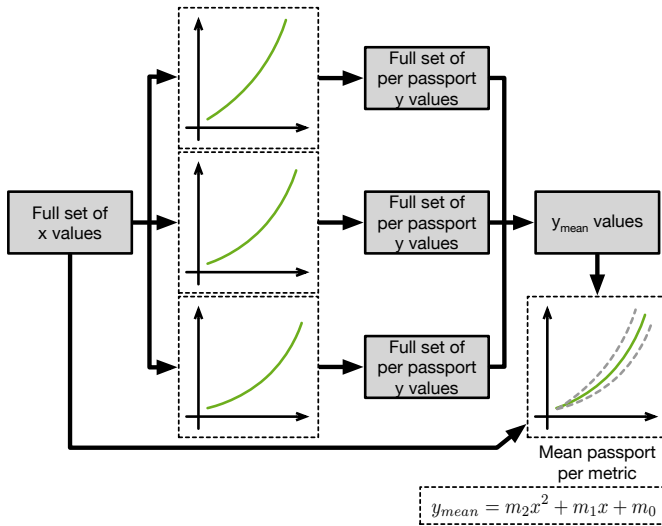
Full set of x values

Full set of per passport y values

Full set of per passport y values

Full set of per passport y values

$y_{mean}$ values

Mean passport per metric

$y_{mean} = m_2x^2 + m_1x + m_0$